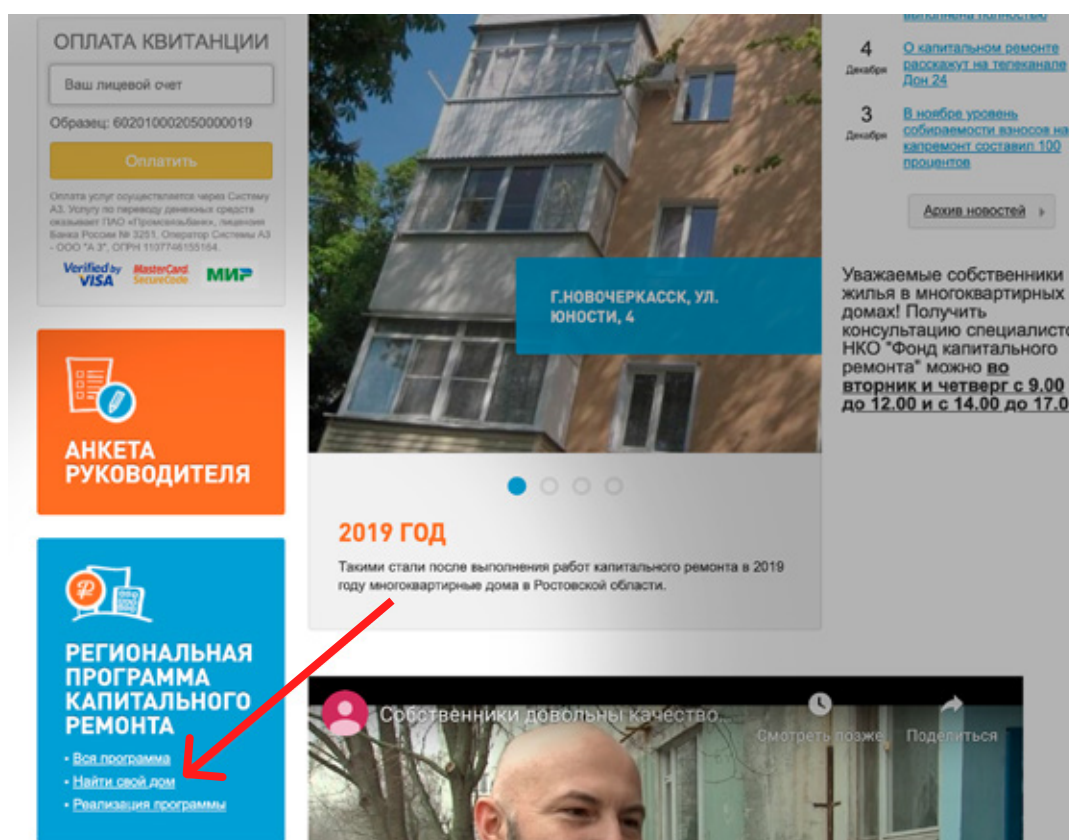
ОПЛАТА КВИТАНЦИИ

Ваш лицевой счет

Образец: 602010002050000019

Оплатить

Оплата услуг осуществляется через Систему А3. Услугу по переводу денежных средств оказывает ПАО «Промсвязьбанк», лицензия Банка России № 3251. Оператор Системы А3 - ООО "А 3", ОГРН 1107746155154.

Verified by VISA MasterCard SecureCode МИР

АНКЕТА РУКОВОДИТЕЛЯ

РЕГИОНАЛЬНАЯ ПРОГРАММА КАПИТАЛЬНОГО РЕМОНТА

• Вся программа
• Найти свой дом
• Реализация программы

Г.НОВОЧЕРКАССК, УЛ. ЮНОСТИ, 4

2019 ГОД

Такими стали после выполнения работ капитального ремонта в 2019 году многоквартирные дома в Ростовской области.

Собственники довольны качество...

Смотреть позже

Поделиться

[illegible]

4 Декабря О капитальном ремонте расскажут на телеканале Дон 24

3 Декабря В ноябре уровень собираемости взносов на капремонт составил 100 процентов

Архив новостей

Уважаемые собственники жилья в многоквартирных домах! Получить консультацию специалисто НКО "Фонд капитального ремонта" можно во вторник и четверг с 9.00 до 12.00 и с 14.00 до 17.0